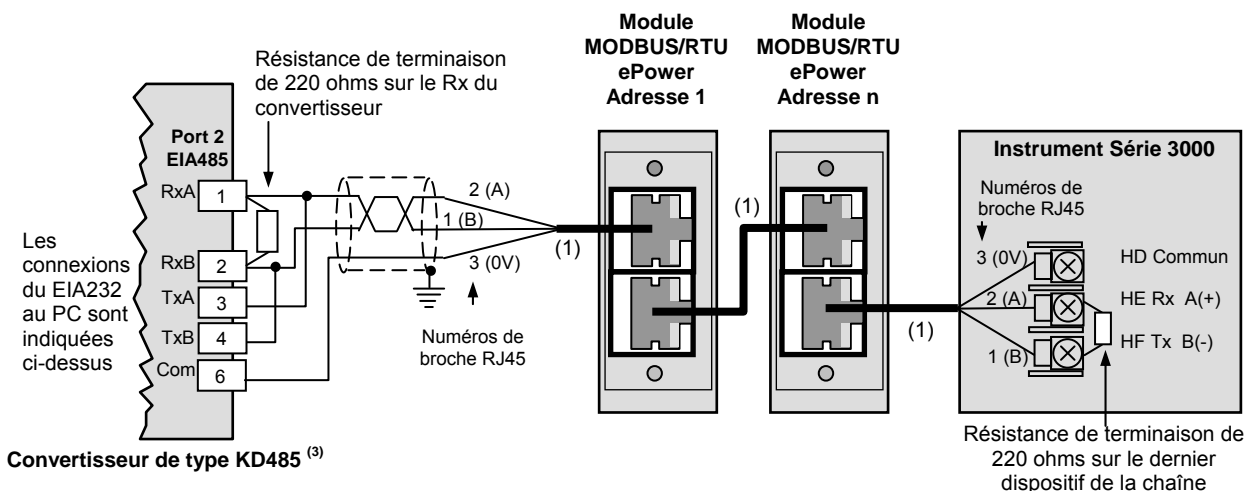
Résistance de terminaison de 220 ohms sur le Rx du convertisseur

Module MODBUS/RTU ePower Adresse 1

Module MODBUS/RTU ePower Adresse n

Port 2 EIA485

RxA 1

RxB 2

TxA 3

TxB 4

Com 6

Les connexions du EIA232 au PC sont indiquées ci-dessus

2 (A)

1 (B)

3 (0V)

(1)

(1)

(1)

Numéros de broche RJ45

Instrument Série 3000

Numéros de broche RJ45

3 (0V) HD Commun

2 (A) HE Rx A(+)

1 (B) HF Tx B(-)

Convertisseur de type KD485 $^{(3)}$

Résistance de terminaison de 220 ohms sur le dernier dispositif de la chaîne